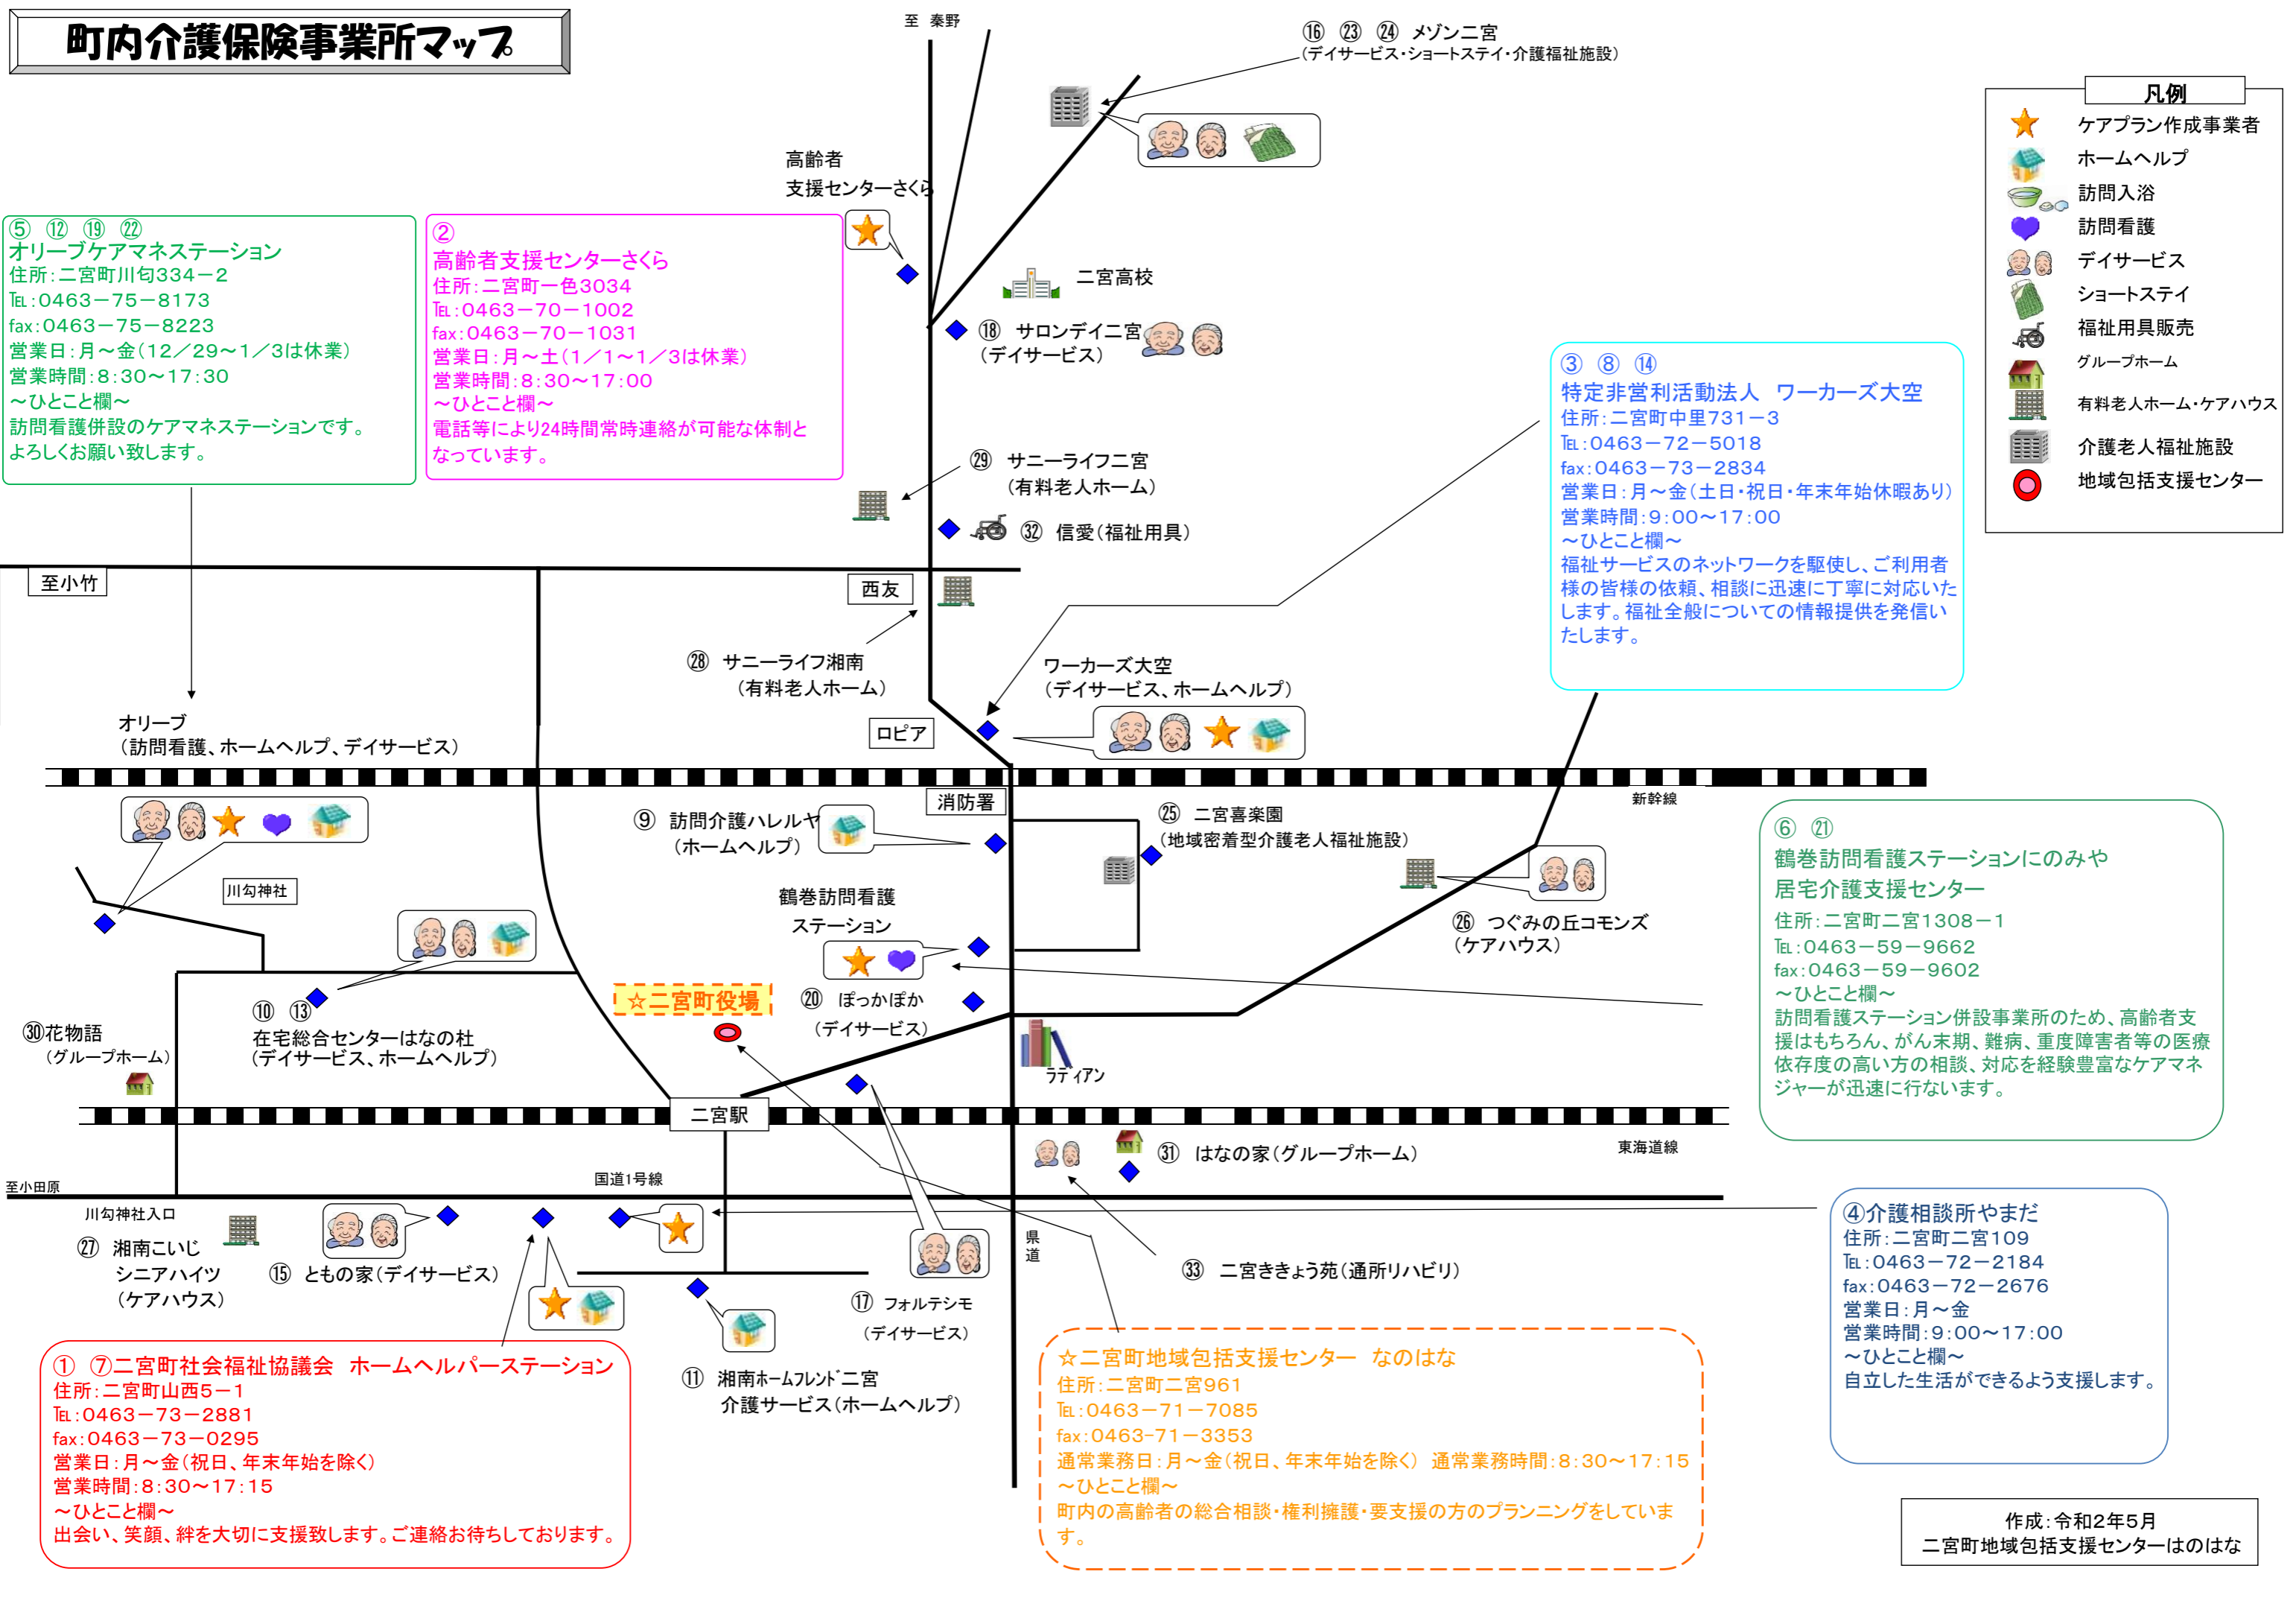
町内介護保険事業所マップ

至 秦野

⑯ ㉓ ㉔ メゾン二宮
（デイサービス・ショートステイ・介護福祉施設）

凡例
ケアプラン作成事業者
ホームヘルプ
訪問入浴
訪問看護
デイサービス
ショートステイ
福祉用具販売
グループホーム
有料老人ホーム・ケアハウス
介護老人福祉施設
地域包括支援センター

高齢者
支援センターさくら

⑤ ⑫ ⑲ ㉒
オリーブケアマネステーション
住所：二宮町川匂334－2
℡：0463－75－8173
fax：0463－75－8223
営業日：月～金（12／29～1／3は休業）
営業時間：8：30～17：30
～ひとこと欄～
訪問看護併設のケアマネステーションです。
よろしくお願い致します。

②
高齢者支援センターさくら
住所：二宮町一色3034
℡：0463－70－1002
fax：0463－70－1031
営業日：月～土（1／1～1／3は休業）
営業時間：8：30～17：00
～ひとこと欄～
電話等により24時間常時連絡が可能な体制となっています。

二宮高校

⑱ サロンディ二宮
（デイサービス）

③ ⑧ ⑭
特定非営利活動法人 ワーカーズ大空
住所：二宮町中里731－3
℡：0463－72－5018
fax：0463－73－2834
営業日：月～金（土日・祝日・年末年始休暇あり）
営業時間：9：00～17：00
～ひとこと欄～
福祉サービスのネットワークを駆使し、ご利用者様の皆様の依頼、相談に迅速に丁寧に対応いたします。福祉全般についての情報提供を発信いたします。

㉙ サニーライフ二宮
（有料老人ホーム）

㉜ 信愛（福祉用具）

至小竹

西友

㉘ サニーライフ湘南
（有料老人ホーム）

ワーカーズ大空
（デイサービス、ホームヘルプ）

オリーブ
（訪問看護、ホームヘルプ、デイサービス）

ロピア

消防署

新幹線

⑨ 訪問介護ハレルヤ
（ホームヘルプ）

㉕ 二宮喜楽園
（地域密着型介護老人福祉施設）

⑥ ㉑
鶴巻訪問看護ステーションにのみや
居宅介護支援センター
住所：二宮町二宮1308－1
℡：0463－59－9662
fax：0463－59－9602
～ひとこと欄～
訪問看護ステーション併設事業所のため、高齢者支援はもちろん、がん末期、難病、重度障害者等の医療依存度の高い方の相談、対応を経験豊富なケアマネジャーが迅速に行ないます。

川匂神社

鶴巻訪問看護
ステーション

㉖ つぐみの丘コモンズ
（ケアハウス）

☆二宮町役場

⑳ ぽっかぽか
（デイサービス）

⑩ ⑬
在宅総合センターはなの杜
（デイサービス、ホームヘルプ）

㉚花物語
（グループホーム）

ラディアン

二宮駅

東海道線

㉛ はなの家（グループホーム）

至小田原

国道1号線

川匂神社入口

④介護相談所やまだ
住所：二宮町二宮109
℡：0463－72－2184
fax：0463－72－2676
営業日：月～金
営業時間：9：00～17：00
～ひとこと欄～
自立した生活ができるよう支援します。

㉗ 湘南こいじ
シニアハイツ
（ケアハウス）

⑮ ともの家（デイサービス）

県道

㉝ 二宮ききょう苑（通所リハビリ）

⑰ フォルテシモ
（デイサービス）

① ⑦二宮町社会福祉協議会 ホームヘルパーステーション
住所：二宮町山西5－1
℡：0463－73－2881
fax：0463－73－0295
営業日：月～金（祝日、年末年始を除く）
営業時間：8：30～17：15
～ひとこと欄～
出会い、笑顔、絆を大切に支援致します。ご連絡お待ちしております。

⑪ 湘南ホームフレンド二宮
介護サービス（ホームヘルプ）

☆二宮町地域包括支援センター なのはな
住所：二宮町二宮961
℡：0463－71－7085
fax：0463－71－3353
通常業務日：月～金（祝日、年末年始を除く） 通常業務時間：8：30～17：15
～ひとこと欄～
町内の高齢者の総合相談・権利擁護・要支援の方のプランニングをしています。

作成：令和2年5月
二宮町地域包括支援センターはのはな